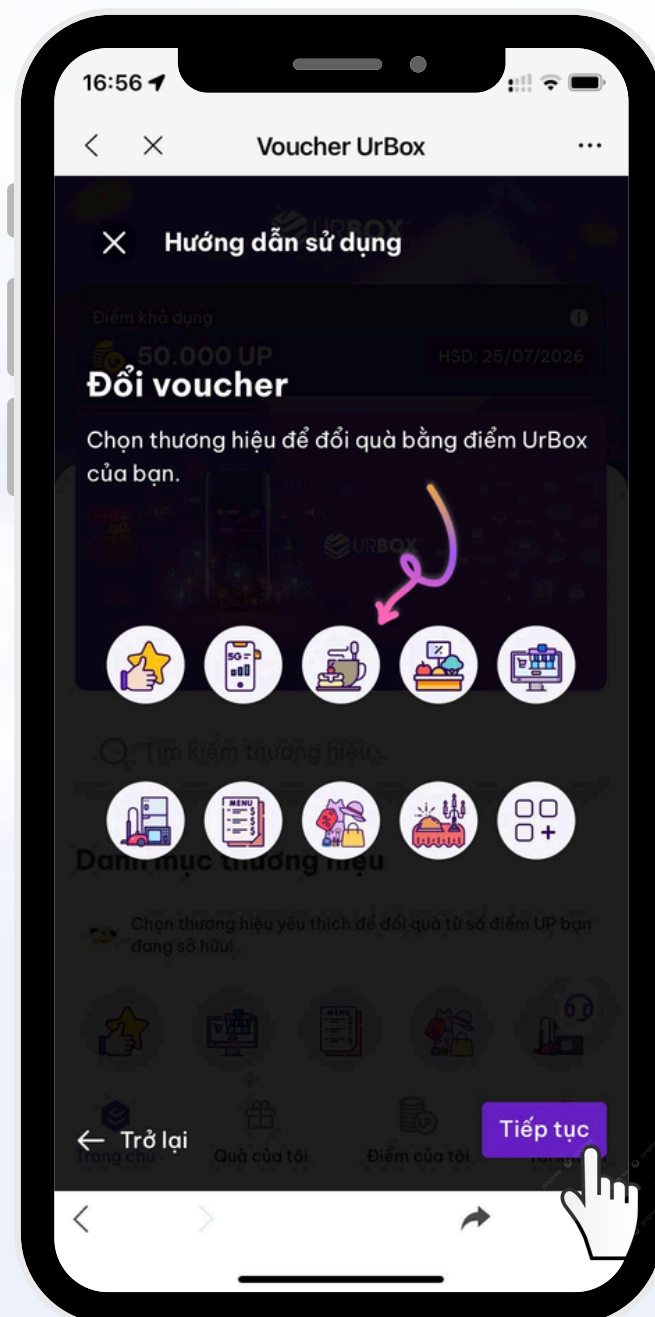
16:56

Voucher UrBox

Hướng dẫn sử dụng

Điểm khả dụng

50.000 UP

HSD: 25/07/2026

Đổi voucher

Chọn thương hiệu để đổi quà bằng điểm UrBox của bạn.

URBOX

5G

MENU

Tìm kiếm thương hiệu...

Danh mục thương hiệu

Chọn thương hiệu yêu thích để đổi quà từ số điểm UP bạn đang sở hữu!

← Trở lại

Trang chủ

Quà của tôi

Điểm của tôi

Tiếp tục